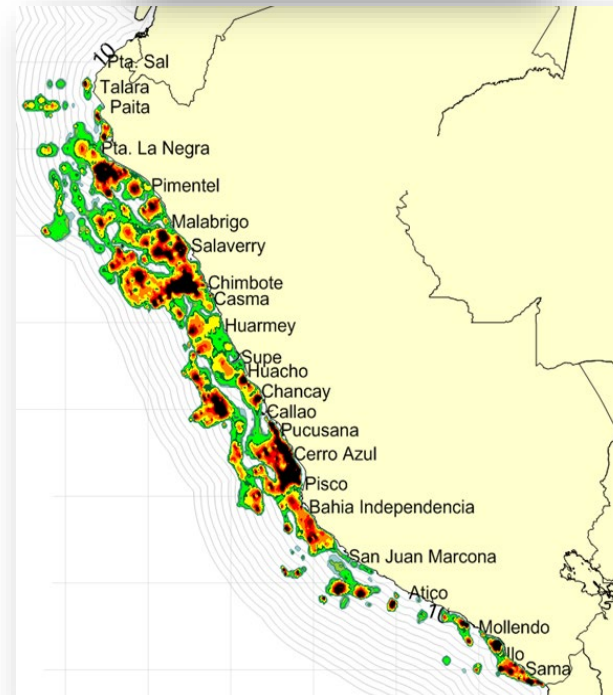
10
Pta. Sal
Talara
Paita
Pta. La Negra
Pimentel
Malabrigo
Salaverry
Chimbote
Casma
Huarmey
Supe
Huacho
Chancay
Callao
Pucusana
Cerro Azul
Pisco
Bahia Independencia
San Juan Marcona
Atico
1
Mollendo
Ilo
Sama